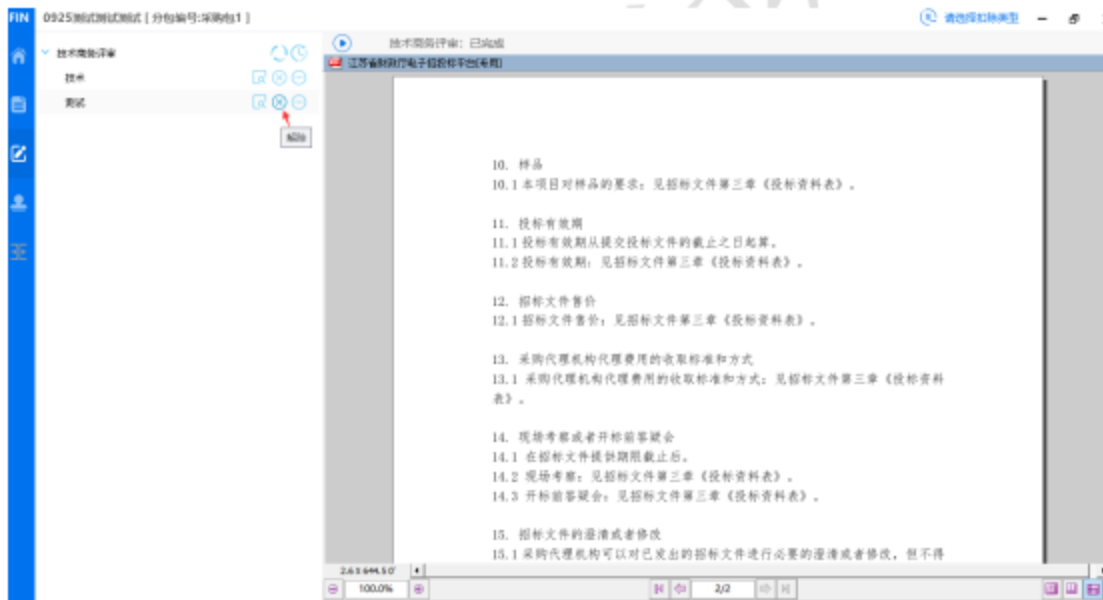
FIN 0925测试测试测试 [ 分包编号:采购包1 ]

请选择扣除类型

技术商务评审

技术

测试

解除

技术商务评审: 已完成

江苏省财政厅电子招投标平台(专用)

10. 样品
10.1 本项目对样品的要求：见招标文件第三章《投标资料表》。

11. 投标有效期
11.1 投标有效期从提交投标文件的截止之日起算。
11.2 投标有效期：见招标文件第三章《投标资料表》。

12. 招标文件售价
12.1 招标文件售价：见招标文件第三章《投标资料表》。

13. 采购代理机构代理费用的收取标准和方式
13.1 采购代理机构代理费用的收取标准和方式：见招标文件第三章《投标资料表》。

14. 现场考察或者开标前答疑会
14.1 在招标文件提供期限截止后。
14.2 现场考察：见招标文件第三章《投标资料表》。
14.3 开标前答疑会：见招标文件第三章《投标资料表》。

15. 招标文件的澄清或者修改
15.1 采购代理机构可以对已发出的招标文件进行必要的澄清或者修改，但不得

2.63 644.50

100.0%

2/2